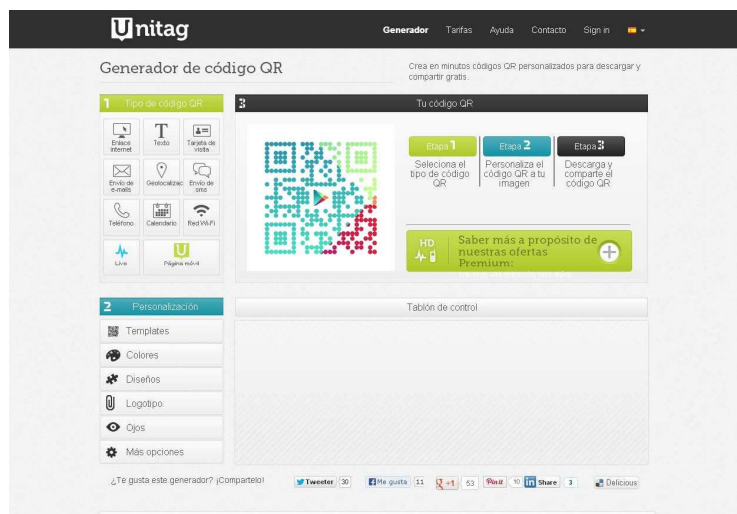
Unitag

Generador Tarifas Ayuda Contacto Sign in

Generador de código QR

Crea en minutos códigos QR personalizados para descargar y compartir gratis.

1 Tipo de código QR

Enlace internet
Texto
Tarjeta de visita
Envío de e-mails
Geolocalización
Envío de sms
Teléfono
Calendario
Red Wi-Fi
Live
Página móvil

3 Tu código QR

Etapa 1
Selecciona el tipo de código QR

Etapa 2
Personaliza el código QR a tu imagen

Etapa 3
Descarga y comparte el código QR

HD
Saber más a propósito de nuestras ofertas Premium:

2 Personalización

Templates
Colores
Diseños
Logotipo
Ojos
Más opciones

Tablón de control

¿Te gusta este generador? ¡Compartelo!

Tweeter 30
Me gusta 11
+1 53
Pin it 10
Share 3
Delicious